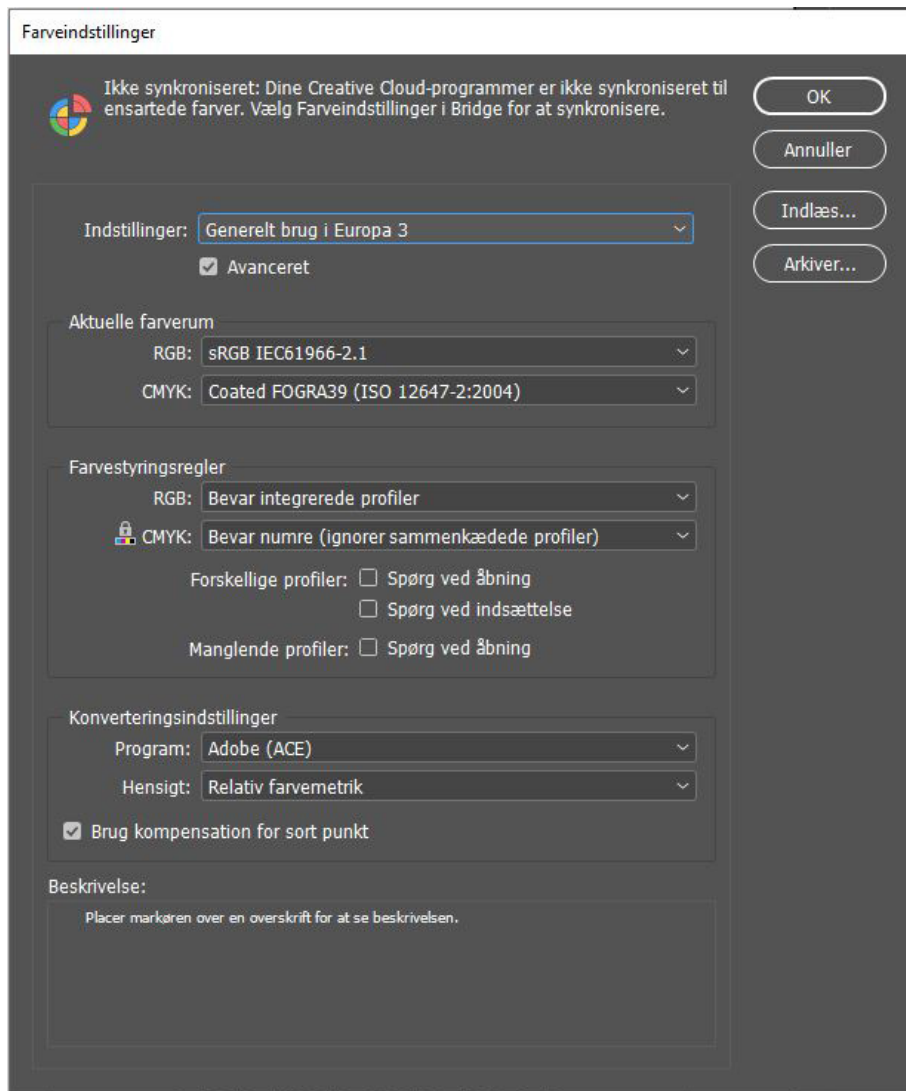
Farveindstillinger

Ikke synkroniseret: Dine Creative Cloud-programmer er ikke synkroniseret til ensartede farver. Vælg Farveindstillinger i Bridge for at synkronisere.

OK

Annuller

Indlæs...

Arkiver...

Indstillinger: Generelt brug i Europa 3

Avanceret

Aktuelle farverum

RGB: sRGB IEC61966-2.1

CMYK: Coated FOGRA39 (ISO 12647-2:2004)

Farvestyringsregler

RGB: Bevar integrerede profiler

CMYK: Bevar numre (ignorer sammenkædede profiler)

Forskellige profiler: Spørg ved åbning

Spørg ved indsættelse

Manglende profiler: Spørg ved åbning

Konverteringsindstillinger

Program: Adobe (ACE)

Hensigt: Relativ farvemetrik

Brug kompensation for sort punkt

Beskrivelse:

Placer markøren over en overskrift for at se beskrivelsen.